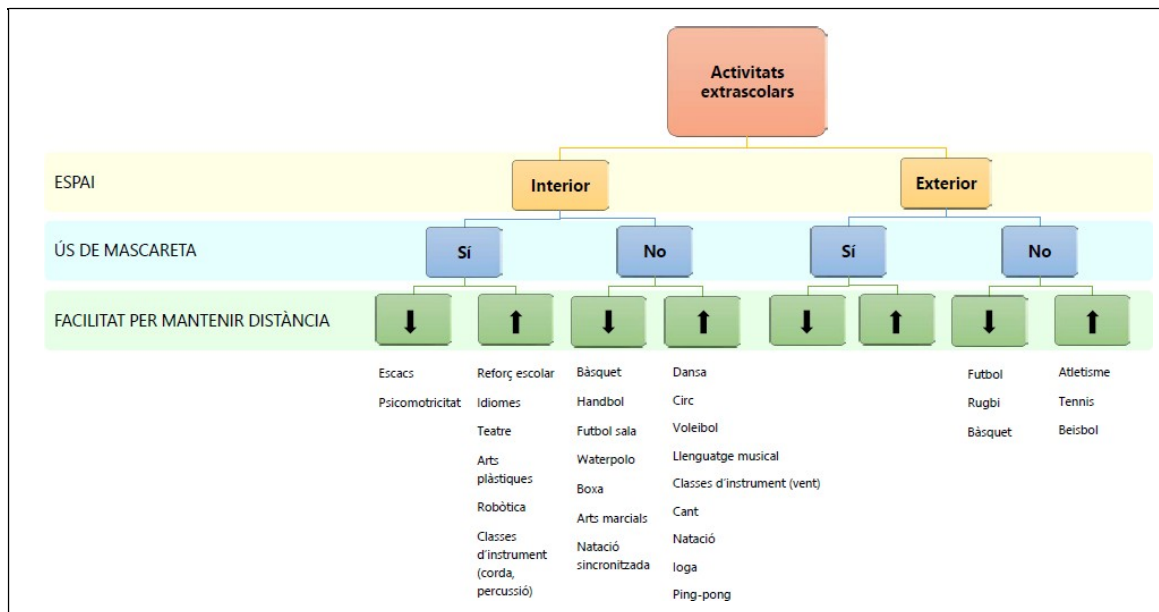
Activitats extrascolars

ESPAI

Interior

Exterior

ÚS DE MASCARETA

Sí

No

Sí

No

FACILITAT PER MANTENIR DISTÀNCIA

⬇ ⬆ ⬇ ⬆ ⬇ ⬆ ⬇ ⬆

Escacs
Psicomotricitat

Reforç escolar
Idiomes
Teatre
Arts plàstiques
Robòtica
Classes d'instrument (corda, percussió)

Bàsquet
Handbol
Futbol sala
Waterpolo
Boxa
Arts marcials
Natació sincronitzada

Dansa
Circ
Voleibol
Llenguatge musical
Classes d'instrument (vent)
Cant
Natació
Ioga
Ping-pong

Futbol
Rugbi
Bàsquet

Atletisme
Tennis
Beisbol